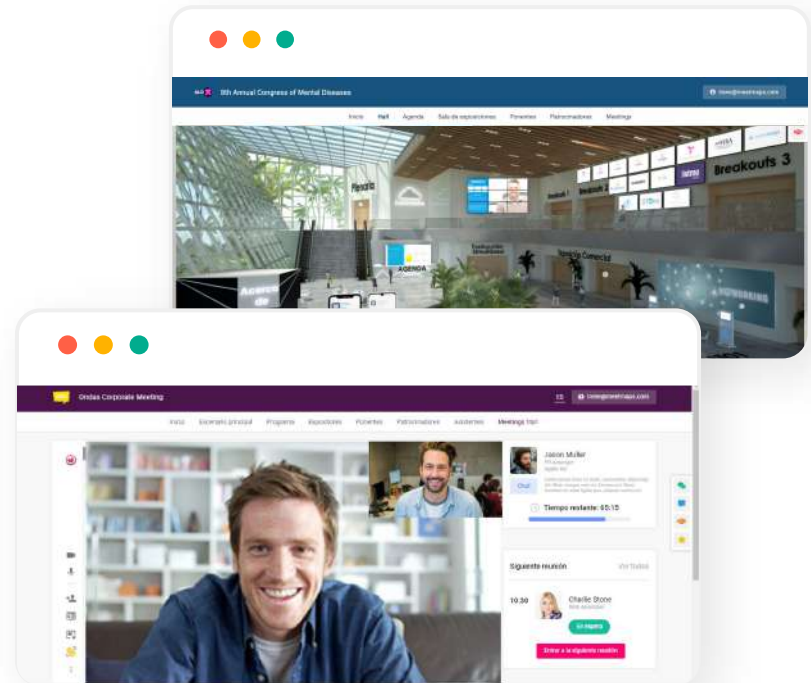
9th Annual Congress of Mental Diseases

Inicio Hall Agenda Sala de exposiciones Ponentes Patrocinadores Meetings

Plenaria

Breakouts 3

AGENDA

Ondas Corporate Meeting

Inicio Escenario principal Programa Expositores Ponentes Patrocinadores Asistentes Meetings Hall

Jason Muller

Chat

Tiempo restante: 05:15

Siguiente reunión

Ver todas

10:30

Charlie Stone

En espera

Entrar a la siguiente reunión